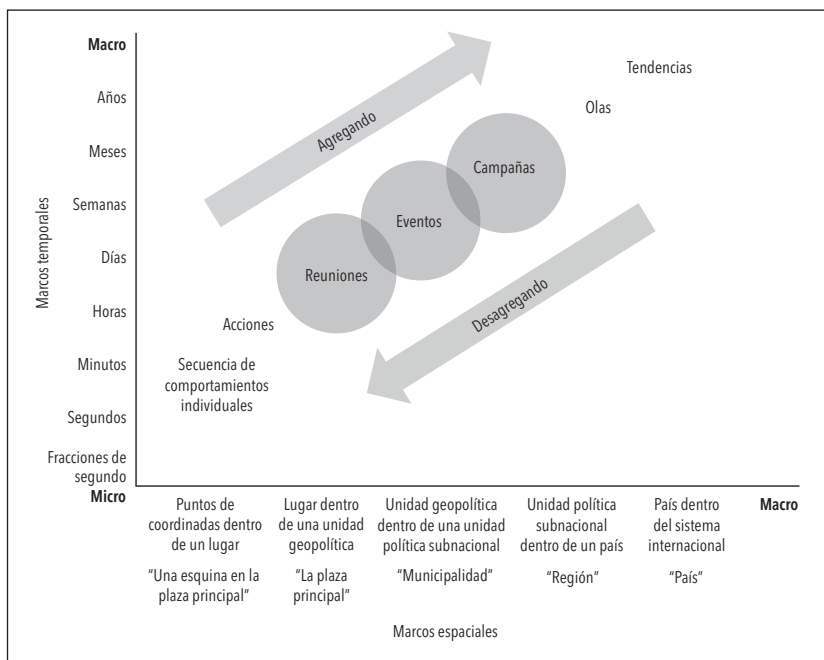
Macro
Años
Meses
Semanas
Días
Horas
Minutos
Segundos
Fracciones de segundo
Micro

Marcos temporales

Agregando

Tendencias
Olas
Campañas
Eventos
Reuniones
Acciones
Secuencia de comportamientos individuales

Desagregando

Puntos de coordinadas dentro de un lugar
"Una esquina en la plaza principal"

Lugar dentro de una unidad geopolítica
"La plaza principal"

Unidad geopolítica dentro de una unidad política subnacional
"Municipalidad"

Unidad política subnacional dentro de un país
"Región"

País dentro del sistema internacional
"País"

Macro

Marcos espaciales